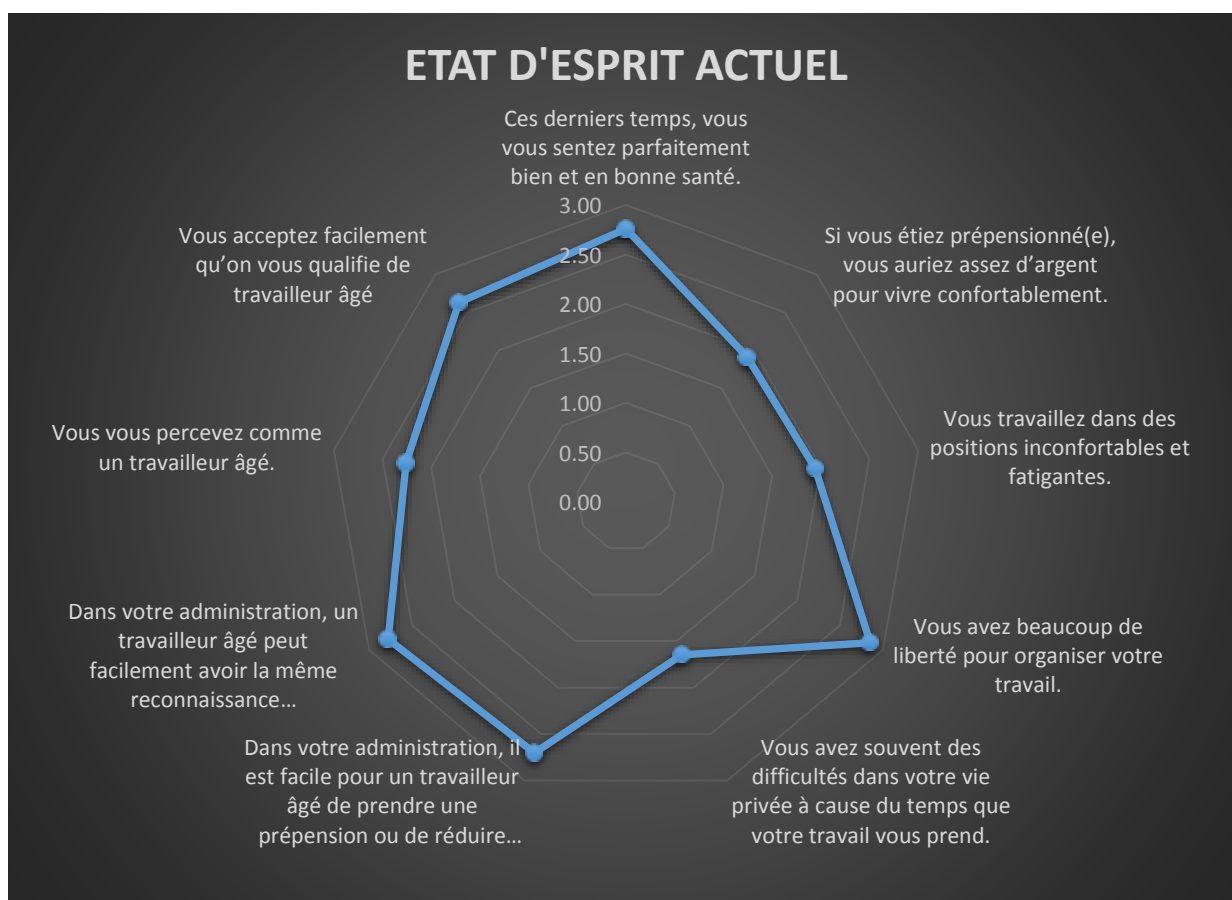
ETAT D'ESPRIT ACTUEL

Ces derniers temps, vous vous sentez parfaitement bien et en bonne santé.

3.00
2.50
2.00
1.50
1.00
0.50
0.00

Si vous étiez prépensionné(e), vous auriez assez d’argent pour vivre confortablement.

Vous travaillez dans des positions inconfortables et fatigantes.

Vous avez beaucoup de liberté pour organiser votre travail.

Vous avez souvent des difficultés dans votre vie privée à cause du temps que votre travail vous prend.

Dans votre administration, il est facile pour un travailleur âgé de prendre une prépension ou de réduire…

Dans votre administration, un travailleur âgé peut facilement avoir la même reconnaissance…

Vous vous percevez comme un travailleur âgé.

Vous acceptez facilement qu’on vous qualifie de travailleur âgé